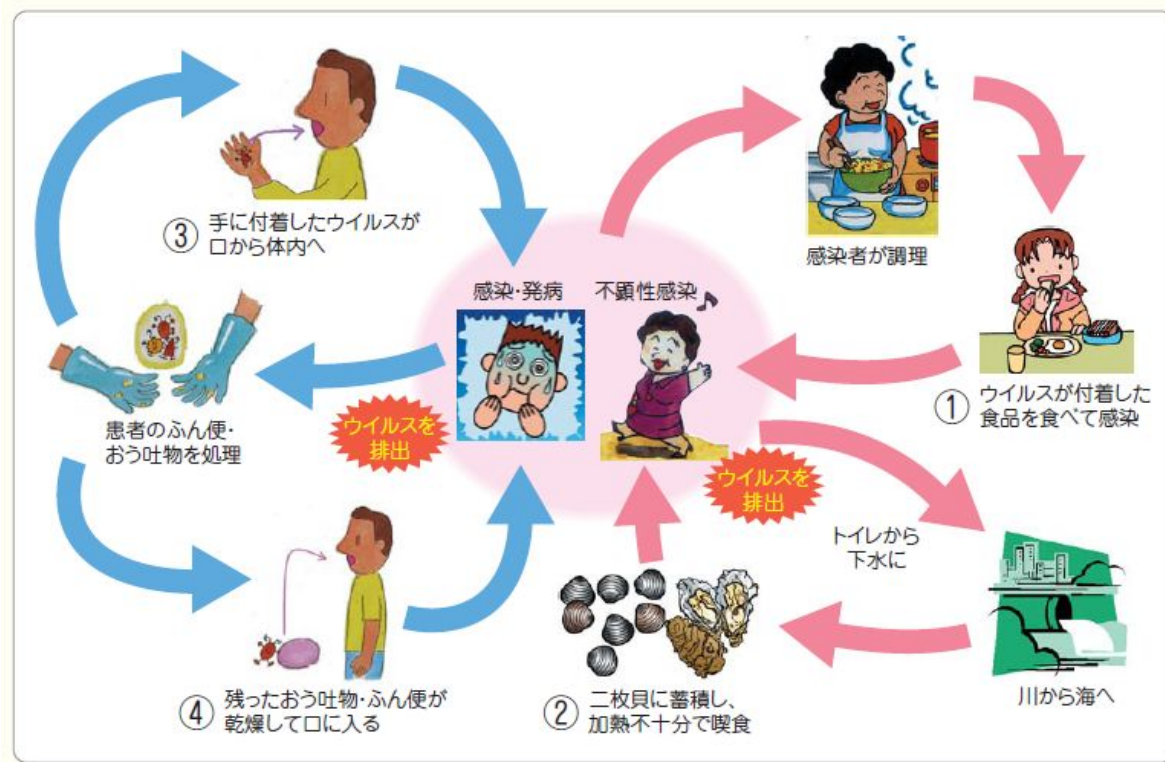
③ 手に付着したウイルスが口から体内へ

感染者が調理

感染·発病

不顕性感染

① ウイルスが付着した食品を食べて感染

患者のふん便·おう吐物を処理

ウイルスを排出

ウイルスを排出

トイレから下水に

川から海へ

④ 残ったおう吐物·ふん便が乾燥して口に入る

② 二枚貝に蓄積し、加熱不十分で喫食